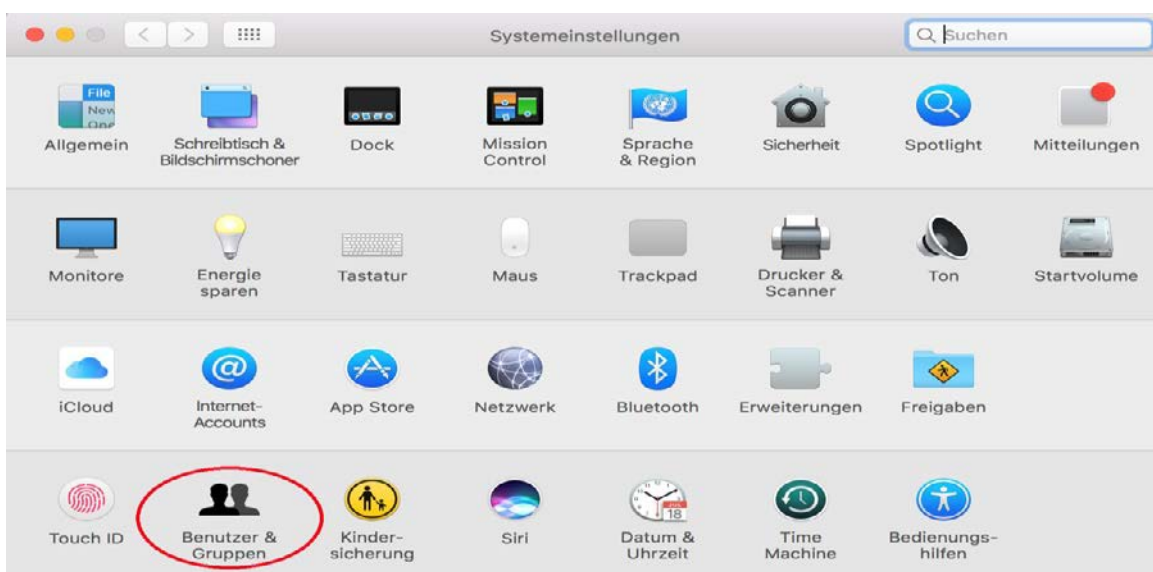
Systemeinstellungen

Suchen

Allgemein
Schreibtisch & Bildschirmschoner
Dock
Mission Control
Sprache & Region
Sicherheit
Spotlight
Mitteilungen

Monitore
Energie sparen
Tastatur
Maus
Trackpad
Drucker & Scanner
Ton
Startvolume

iCloud
Internet-Accounts
App Store
Netzwerk
Bluetooth
Erweiterungen
Freigaben

Touch ID
Benutzer & Gruppen
Kindersicherung
Siri
Datum & Uhrzeit
Time Machine
Bedienungshilfen